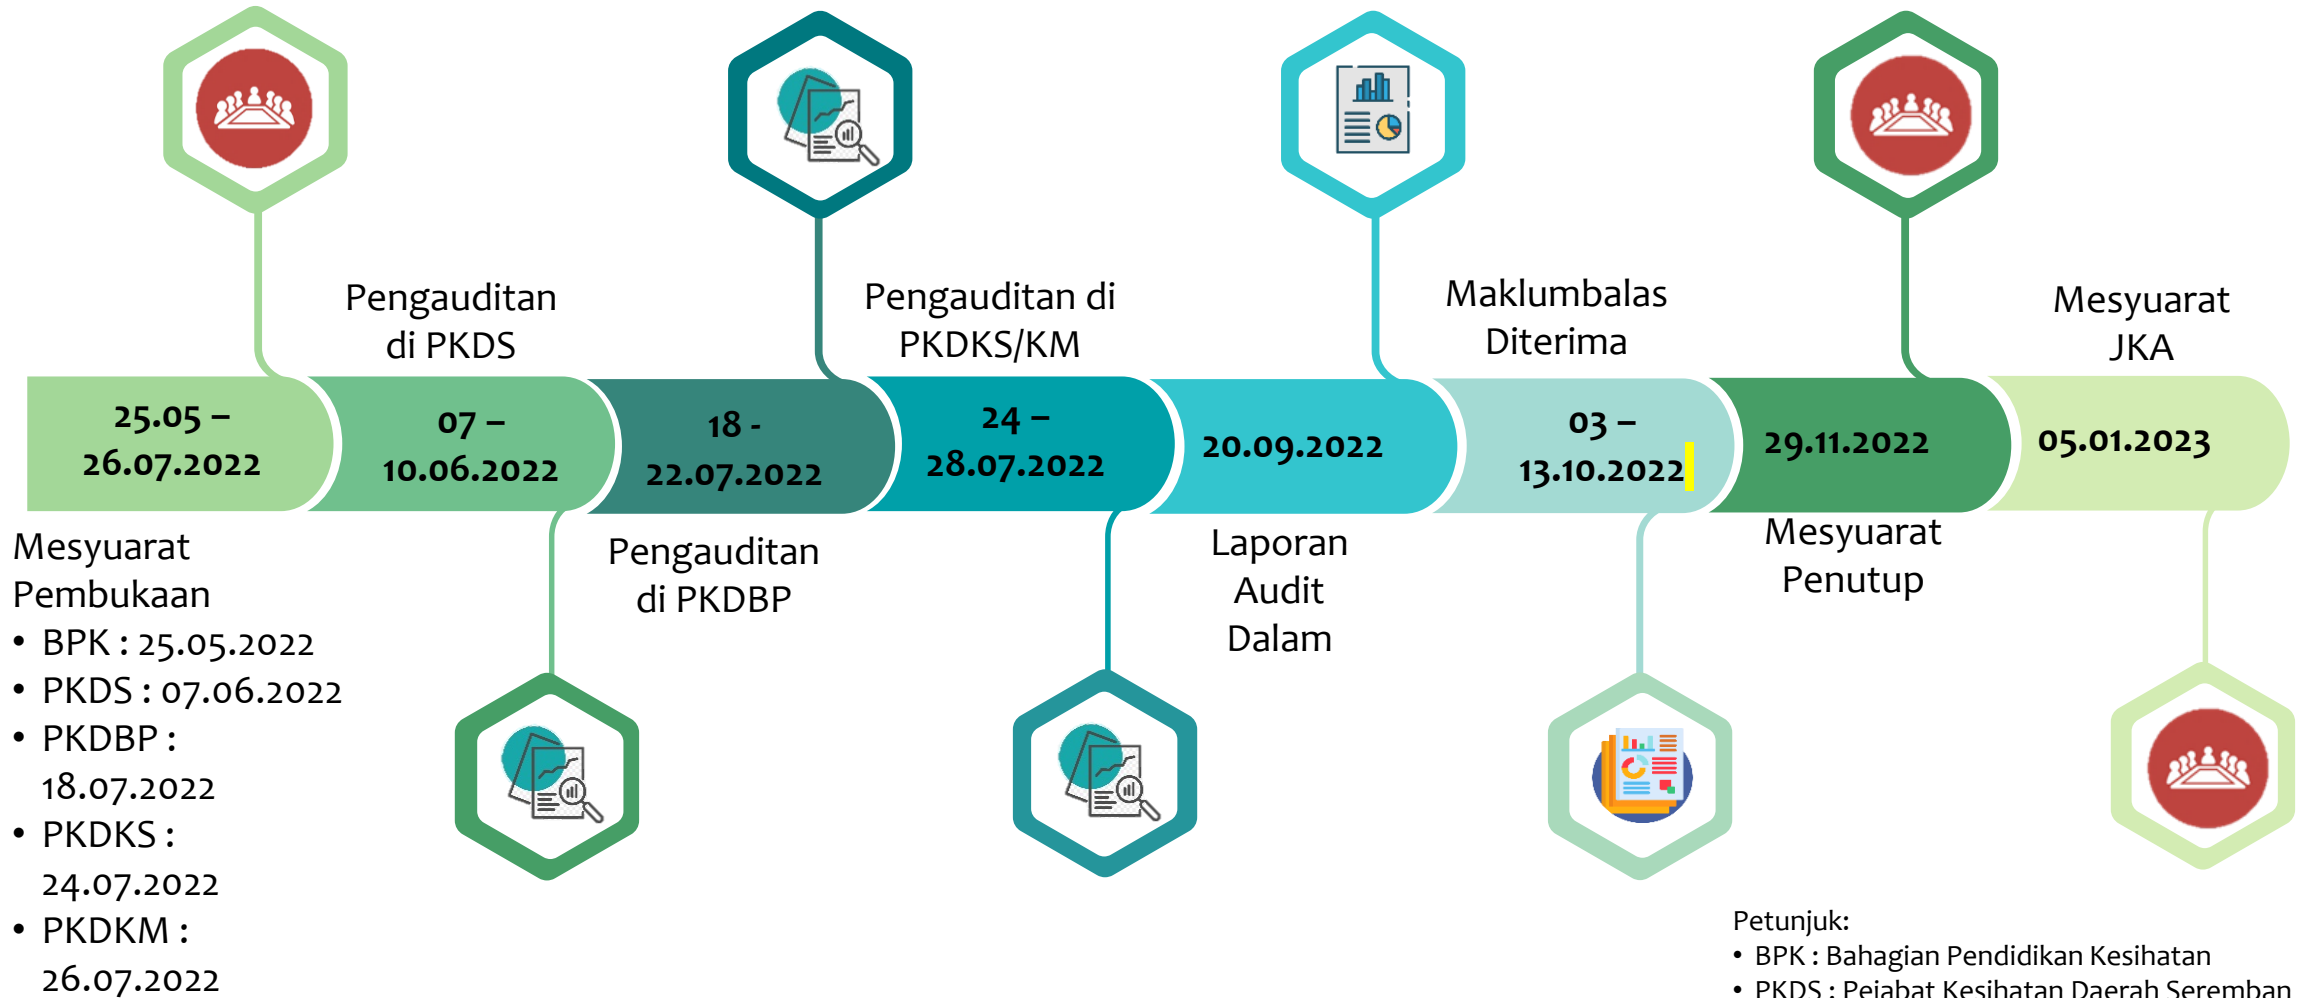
Pengauditan di PKDS

Pengauditan di PKDKS/KM

Maklumbalas Diterima

Mesyuarat JKA

25.05 – 26.07.2022

07 – 10.06.2022

18 - 22.07.2022

24 – 28.07.2022

20.09.2022

03 – 13.10.2022

29.11.2022

05.01.2023

Mesyuarat Pembukaan
• BPK : 25.05.2022
• PKDS : 07.06.2022
• PKDBP : 18.07.2022
• PKDKS : 24.07.2022
• PKDKM : 26.07.2022

Pengauditan di PKDBP

Laporan Audit Dalam

Mesyuarat Penutup

Petunjuk:
• BPK : Bahagian Pendidikan Kesihatan
• PKDS : Pejabat Kesihatan Daerah Seremban